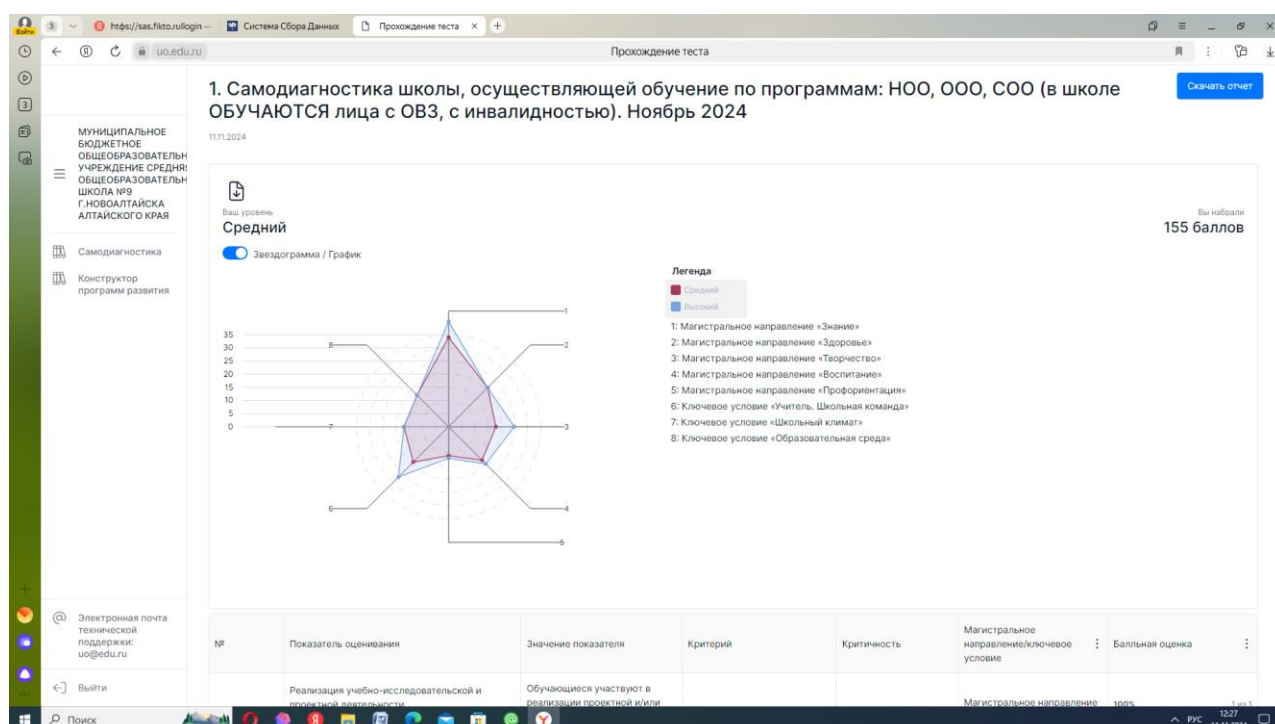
Войти

https://sas.fikto.ru/login — Система Сбора Данных Прохождение теста

uo.edu.ru Прохождение теста

МУНИЦИПАЛЬНОЕ БЮДЖЕТНОЕ ОБЩЕОБРАЗОВАТЕЛЬН УЧРЕЖДЕНИЕ СРЕДНЯЯ ОБЩЕОБРАЗОВАТЕЛЬН ШКОЛА №9 Г.НОВОАЛТАЙСКА АЛТАЙСКОГО КРАЯ

Самодиагностика

Конструктор программ развития

Электронная почта технической поддержки: uo@edu.ru

Выйти

1. Самодиагностика школы, осуществляющей обучение по программам: НОО, ООО, СОО (в школе ОБУЧАЮТСЯ лица с ОВЗ, с инвалидностью). Ноябрь 2024

Скачать отчет

11.11.2024

Ваш уровень
Средний

Вы набрали
155 баллов

Звездограмма / График

35
30
25
20
15
10
5
0

1
2
3
4
5
6
7
8

Легенда
Средний
Высокий

1: Магистральное направление «Знание»
2: Магистральное направление «Здоровье»
3: Магистральное направление «Творчество»
4: Магистральное направление «Воспитание»
5: Магистральное направление «Профориентация»
6: Ключевое условие «Учитель. Школьная команда»
7: Ключевое условие «Школьный климат»
8: Ключевое условие «Образовательная среда»

| № | Показатель оценивания | Значение показателя | Критерий | Критичность | Магистральное направление/ключевое условие | Балльная оценка |
|---|---|---|---|---|---|---|
| | Реализация учебно-исследовательской и проектной деятельности | Обучающиеся участвуют в реализации проектной и/или | | | Магистральное направление | 100% |

Поиск РУС 12:27